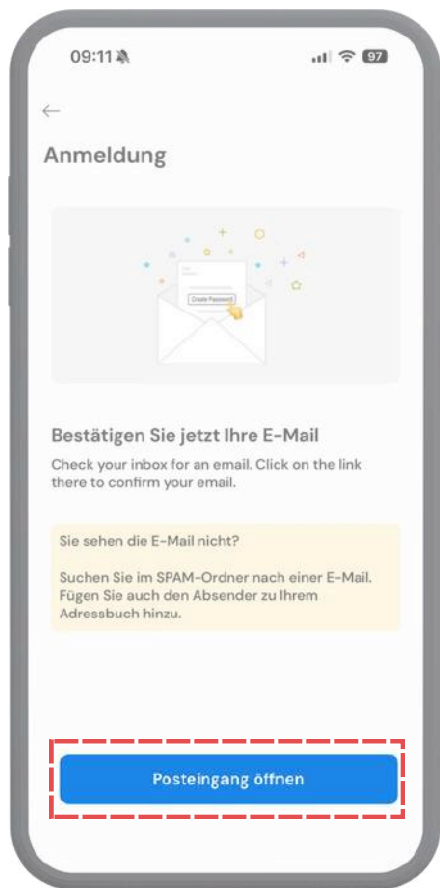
09:11

97

←

Anmeldung

Create Password

Bestätigen Sie jetzt Ihre E-Mail

Check your inbox for an email. Click on the link there to confirm your email.

Sie sehen die E-Mail nicht?

Suchen Sie im SPAM-Ordner nach einer E-Mail. Fügen Sie auch den Absender zu Ihrem Adressbuch hinzu.

Posteingang öffnen